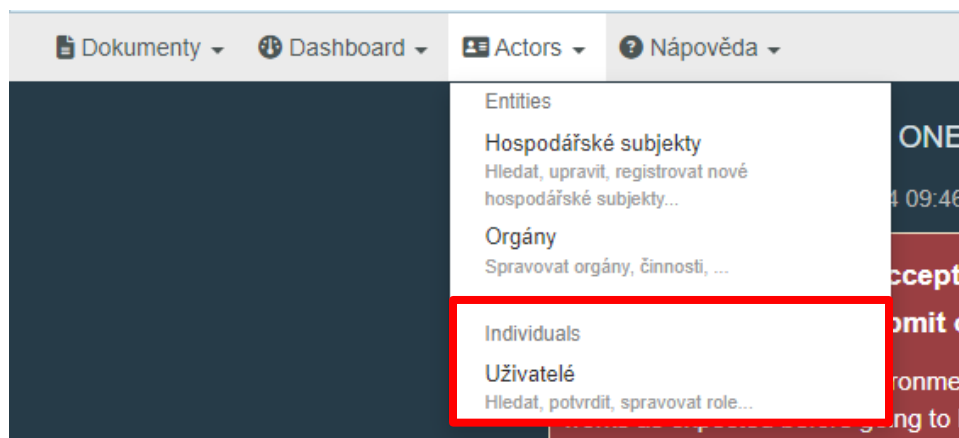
Dokumenty ▾ Dashboard ▾ Actors ▾ Nápověda ▾

Entities

Hospodářské subjekty
Hledat, upravit, registrovat nové hospodářské subjekty...

Orgány
Spravovat orgány, činnosti, ...

Individuals

Uživatelé
Hledat, potvrdit, spravovat role...

ONE
4 09:46
ccept
mit
ronme
going to